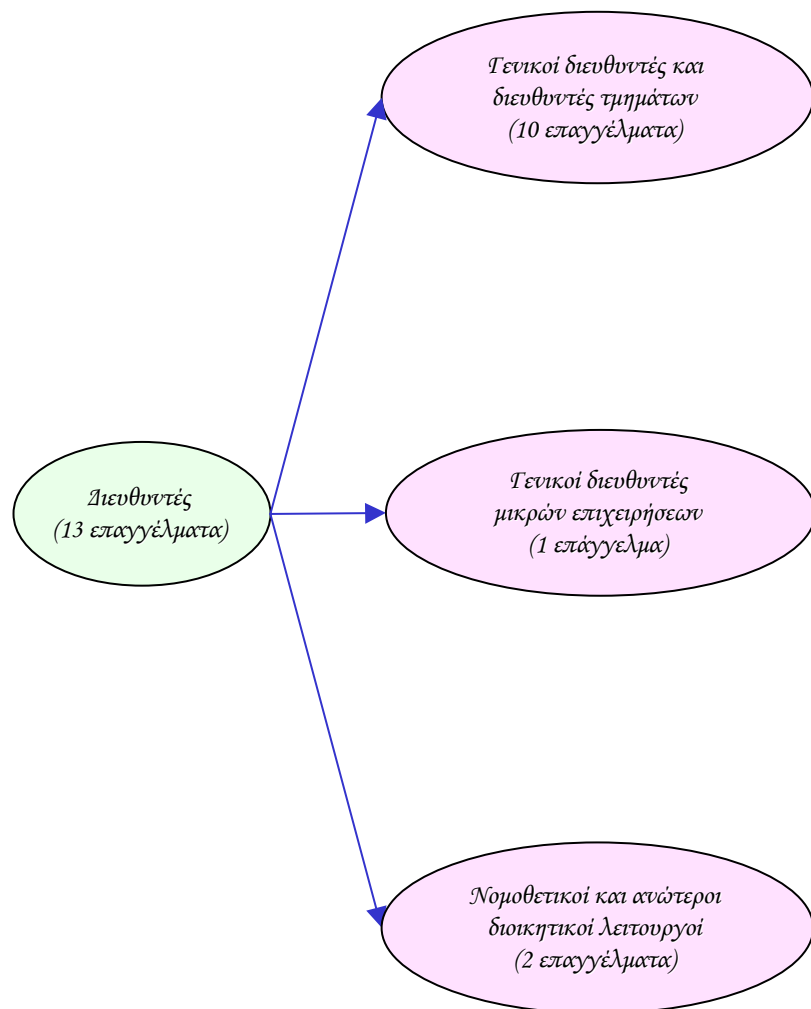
Γενικοί διευθυντές και διευθυντές τμημάτων (10 επαγγέλματα)

Διευθυντές (13 επαγγέλματα)

Γενικοί διευθυντές μικρών επιχειρήσεων (1 επάγγελμα)

Νομοθετικοί και ανώτεροι διοικητικοί λειτουργοί (2 επαγγέλματα)